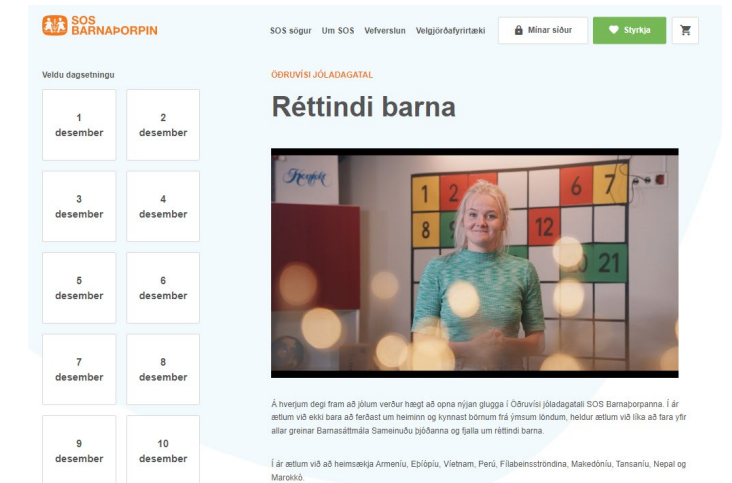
SOS BARNAÞORPIN

SOS sögur   Um SOS   Vefverslun   Velgjörðafyrirtæki   Mínar síður   Styrkja

Veldu dagsetningu

1 desember
2 desember
3 desember
4 desember
5 desember
6 desember
7 desember
8 desember
9 desember
10 desember

ÖÐRUVÍSI JÓLADAGATAL

Réttindi barna

Keykó

1 2 6 7
8 12
21

Á hverjum degi fram að jólum verður hægt að opna nýjan glugga í Öðruvísi jóladagatali SOS Barnaþorpanna. Í ár ætlum við ekki bara að ferðast um heiminn og kynnast börnum frá ýmsum löndum, heldur ætlum við líka að fara yfir allar greinar Barnasáttmála Sameinuðu þjóðanna og fjalla um réttindi barna.

Í ár ætlum við að heimsækja Armeníu, Eþíópíu, Víetnam, Perú, Fílabeinsströndina, Makedóníu, Tansaníu, Nepal og Marokkó.